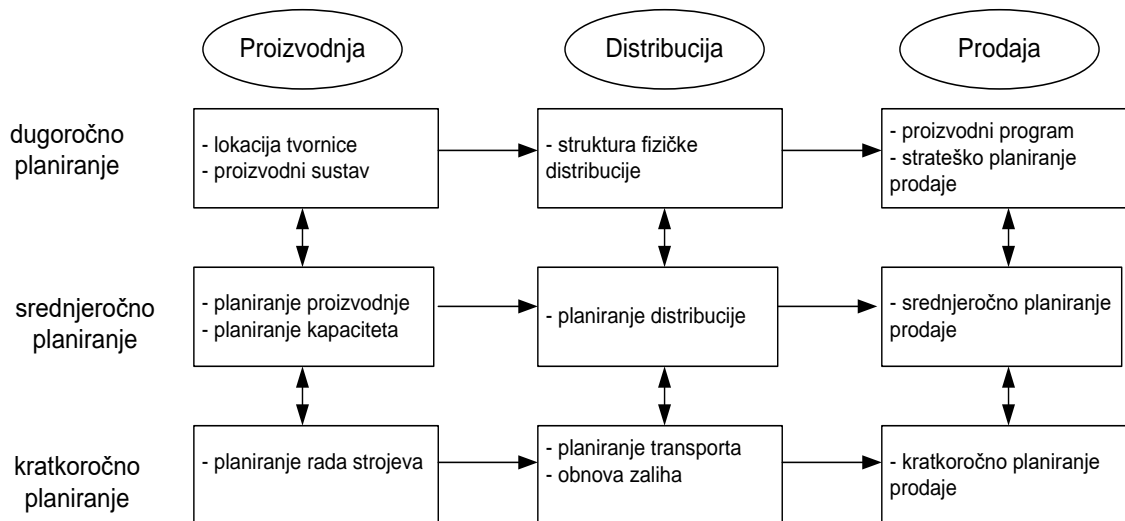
Proizvodnja

Distribucija

Prodaja

dugoročno planiranje

- lokacija tvornice
- proizvodni sustav

- struktura fizičke distribucije

- proizvodni program
- strateško planiranje prodaje

srednjeročno planiranje

- planiranje proizvodnje
- planiranje kapaciteta

- planiranje distribucije

- srednjeročno planiranje prodaje

kratkoročno planiranje

- planiranje rada strojeva

- planiranje transporta
- obnova zaliha

- kratkoročno planiranje prodaje